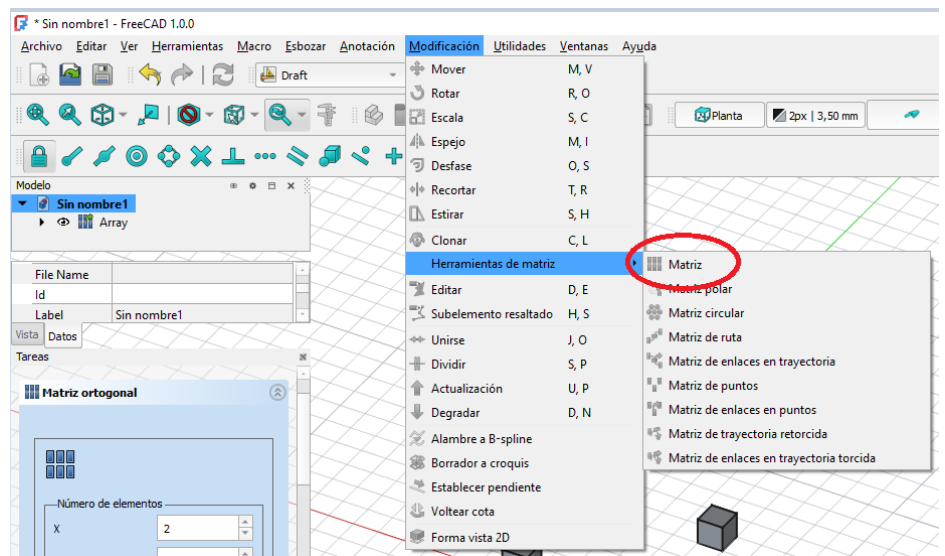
* Sin nombre1 - FreeCAD 1.0.0

Archivo Editar Ver Herramientas Macro Esbozar Anotación Modificación Utilidades Ventanas Ayuda

Draft

Planta 2px | 3,50 mm

Modelo
Sin nombre1
Array

| File Name | |
|---|---|
| Id | |
| Label | Sin nombre1 |

Vista Datos

Tareas

Matriz ortogonal

Número de elementos
X 2

| | |
|---|---|
| Mover | M, V |
| Rotar | R, O |
| Escala | S, C |
| Espejo | M, I |
| Desfase | O, S |
| Recortar | T, R |
| Estirar | S, H |
| Clonar | C, L |
| Herramientas de matriz | |
| Editar | D, E |
| Subelemento resaltado | H, S |
| Unirse | J, O |
| Dividir | S, P |
| Actualización | U, P |
| Degradar | D, N |
| Alambre a B-spline | |
| Borrador a croquis | |
| Establecer pendiente | |
| Voltear cota | |
| Forma vista 2D | |

Matriz
Matriz polar
Matriz circular
Matriz de ruta
Matriz de enlaces en trayectoria
Matriz de puntos
Matriz de enlaces en puntos
Matriz de trayectoria retorcida
Matriz de enlaces en trayectoria torcida